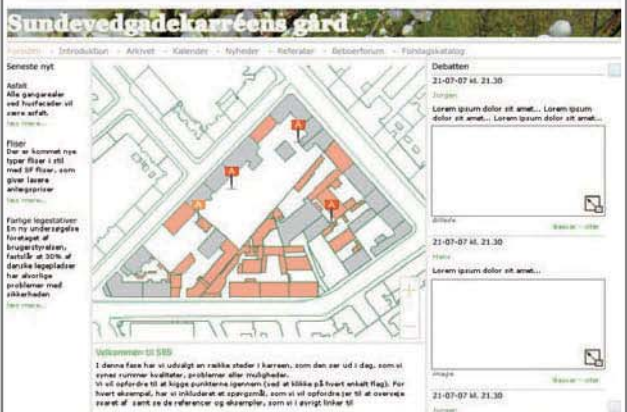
Sundevedgadekarreens gård

Forsiden - Introduktion - Arkivet - Kalender - Nyheder - Referater - Beboerforum - Forslagskatalog

Seneste nyt

Asfalt
Alle gangarealer ved husfacader vil være asfalt.
læs mere...

Fliser
Der er kommet nye typer fliser i stil med SF fliser, som giver lavere anlægspriser
læs mere...

Farlige legestativer
En ny undersøgelse foretaget af brugerstyrelsen, fastslår at 30% af danske legepladser har alvorlige problemer med sikkerheden
læs mere...

Velkommen til SBB

I denne fase har vi udvalgt en række steder i karreen, som den ser ud i dag, som vi synes rummer kvaliteter, problemer eller muligheder.
Vi vil opfordre til at kigge punkterne igennem (ved at klikke på hvert enkelt flag). For hvert eksempel, har vi inkluderet et spørgsmål, som vi vil opfordre jer til at overveje svaret af samt se de referencer og eksempler, som vi i øvrigt linker til

Debatten

21-07-07 kl. 21.30
Jorgen
Lorem ipsum dolor sit amet... Lorem ipsum dolor sit amet... Lorem ipsum dolor sit amet...
Billede
Besvar - citer

21-07-07 kl. 21.30
Malu
Lorem ipsum dolor sit amet...
Image
Besvar - citer

21-07-07 kl. 21.30
Jorgen